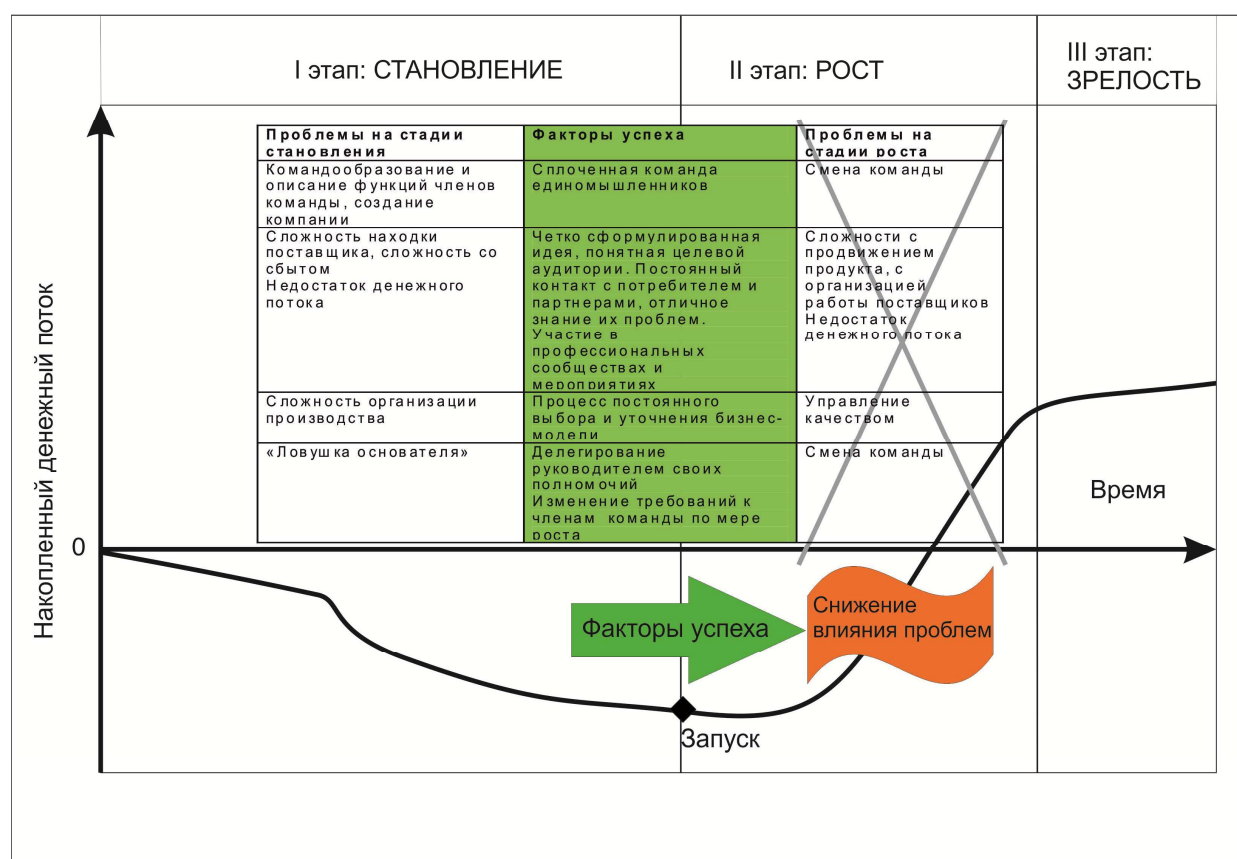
I этап: СТАНОВЛЕНИЕ

II этап: РОСТ

III этап: ЗРЕЛОСТЬ

Накопленный денежный поток

| Проблемы на стадии становления | Факторы успеха | Проблемы на стадии роста |
|---|---|---|
| Командообразование и описание функций членов команды, создание компании | Сплоченная команда единомышленников | Смена команды |
| Сложность находки поставщика, сложность со сбытом Недостаток денежного потока | Четко сформулированная идея, понятная целевой аудитории. Постоянный контакт с потребителем и партнерами, отличное знание их проблем. Участие в профессиональных сообществах и мероприятиях | Сложности с продвижением продукта, с организацией работы поставщиков Недостаток денежного потока |
| Сложность организации производства | Процесс постоянного выбора и уточнения бизнес-модели | Управление качеством |
| «Ловушка основателя» | Делегирование руководителем своих полномочий Изменение требований к членам команды по мере роста | Смена команды |

Время

0

Факторы успеха

Снижение влияния проблем

Запуск